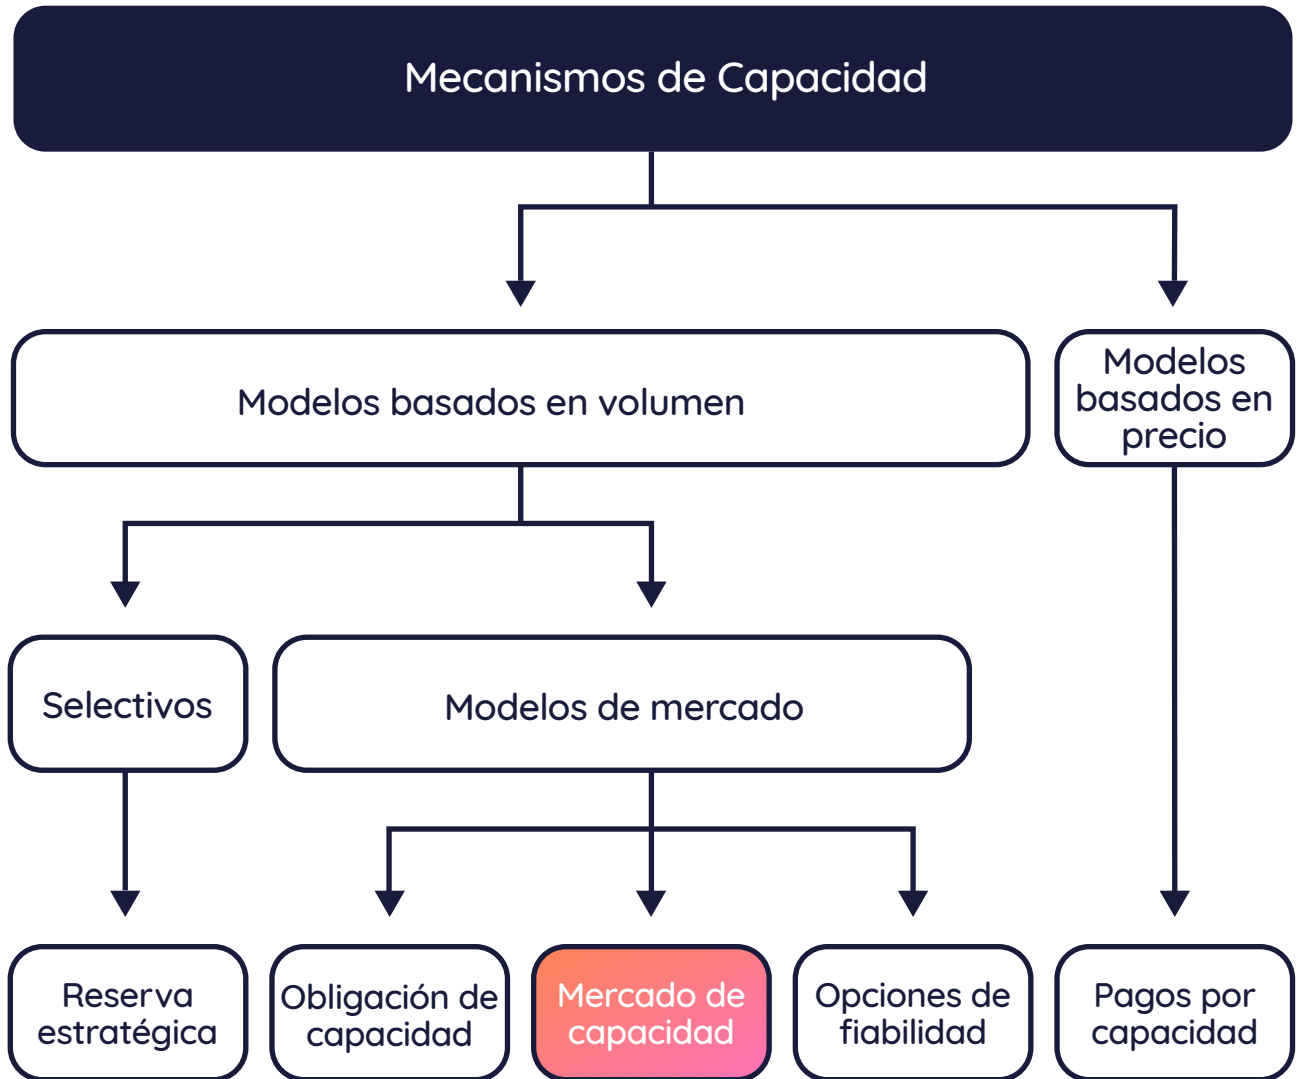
Mecanismos de Capacidad

Modelos basados en volumen

Modelos basados en precio

Selectivos

Modelos de mercado

Reserva estratégica

Obligación de capacidad

Mercado de capacidad

Opciones de fiabilidad

Pagos por capacidad